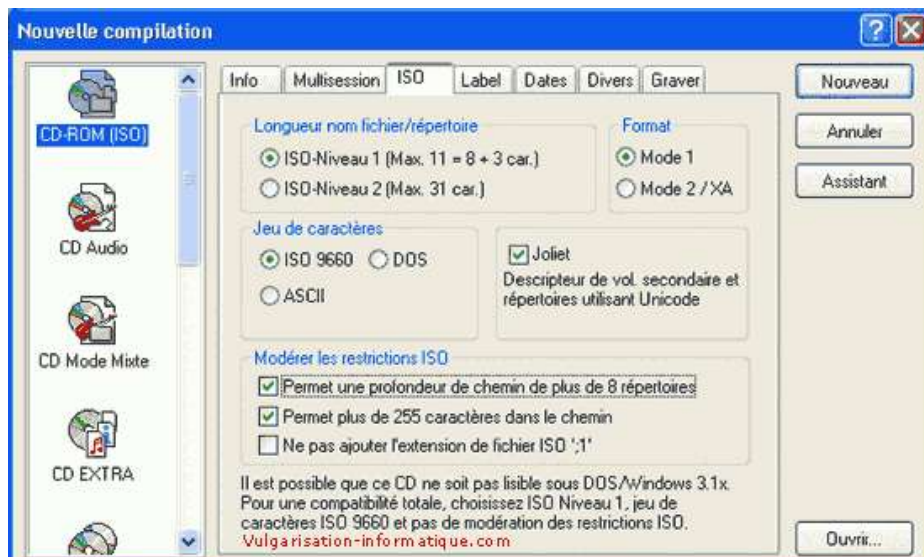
Nouvelle compilation

CD-ROM (ISO)

CD Audio

CD Mode Mixte

CD EXTRA

Info | Multisession | ISO | Label | Dates | Divers | Graver

Longueur nom fichier/répertoire

ISO-Niveau 1 (Max. 11 = 8 + 3 car.)

ISO-Niveau 2 (Max. 31 car.)

Format

Mode 1

Mode 2 / XA

Jeu de caractères

ISO 9660

DOS

ASCII

Joliet

Descripteur de vol. secondaire et répertoires utilisant Unicode

Modérer les restrictions ISO

Permet une profondeur de chemin de plus de 8 répertoires

Permet plus de 255 caractères dans le chemin

Ne pas ajouter l'extension de fichier ISO ';1'

Il est possible que ce CD ne soit pas lisible sous DOS/Windows 3.1x. Pour une compatibilité totale, choisissez ISO Niveau 1, jeu de caractères ISO 9660 et pas de modération des restrictions ISO.

Vulgarisation-informatique.com

Nouveau

Annuler

Assistant

Ouvrir...